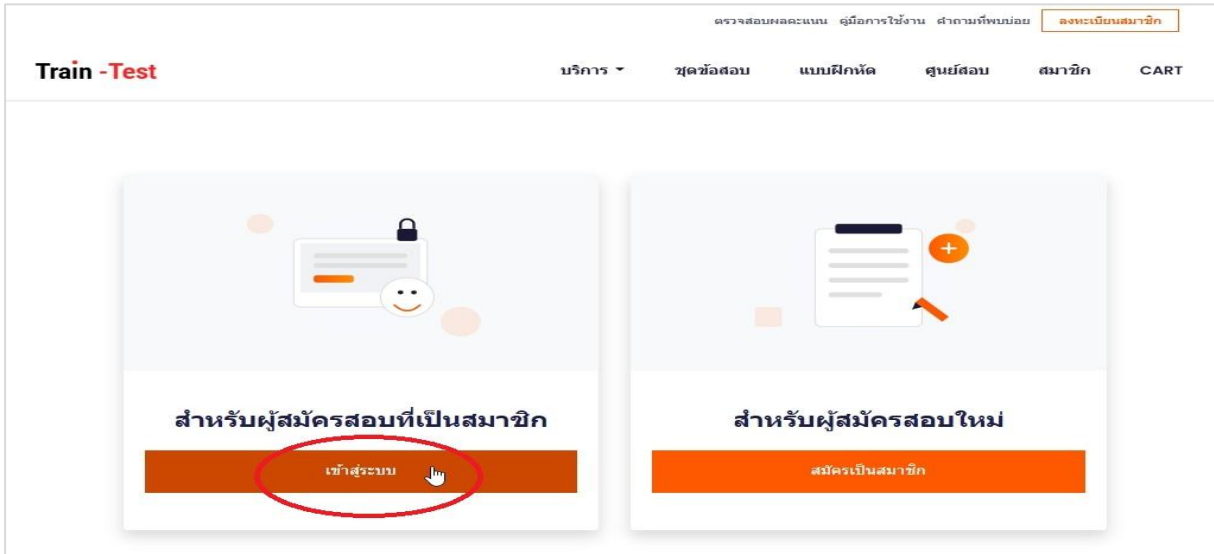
ตรวจสอบผลคะแนน คู่มือการใช้งาน คำถามที่พบบ่อย ลงทะเบียนสมาชิก

Train -Test

บริการ ชุดข้อสอบ แบบฝึกหัด ศูนย์สอบ สมาชิก CART

สำหรับผู้สมัครสอบที่เป็นสมาชิก

เข้าสู่ระบบ

สำหรับผู้สมัครสอบใหม่

สมัครเป็นสมาชิก